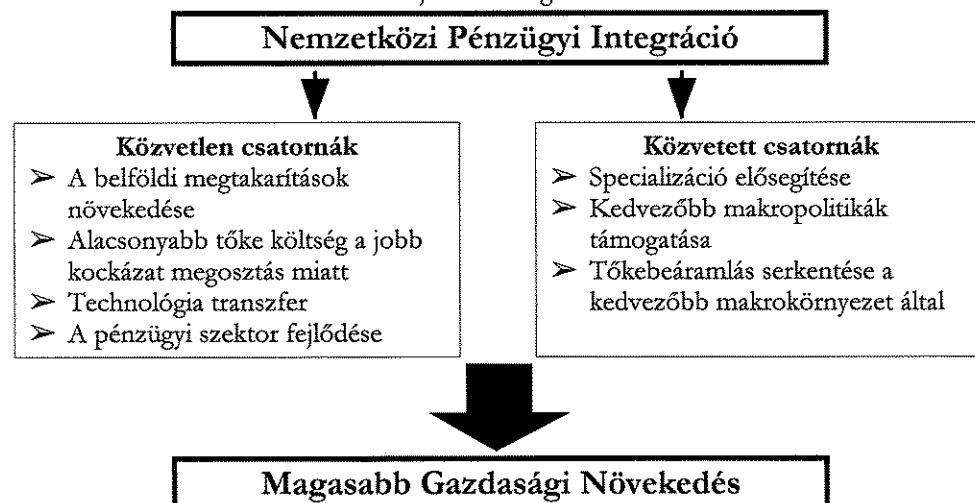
Nemzetközi Pénzügyi Integráció

Közvetlen csatornák
➢ A belföldi megtakarítások növekedése
➢ Alacsonyabb tőke költség a jobb kockázat megosztás miatt
➢ Technológia transzfer
➢ A pénzügyi szektor fejlődése

Közvetett csatornák
➢ Specializáció elősegítése
➢ Kedvezőbb makropolitikák támogatása
➢ Tőkebeáramlás serkentése a kedvezőbb makrokörnyezet által

Magasabb Gazdasági Növekedés